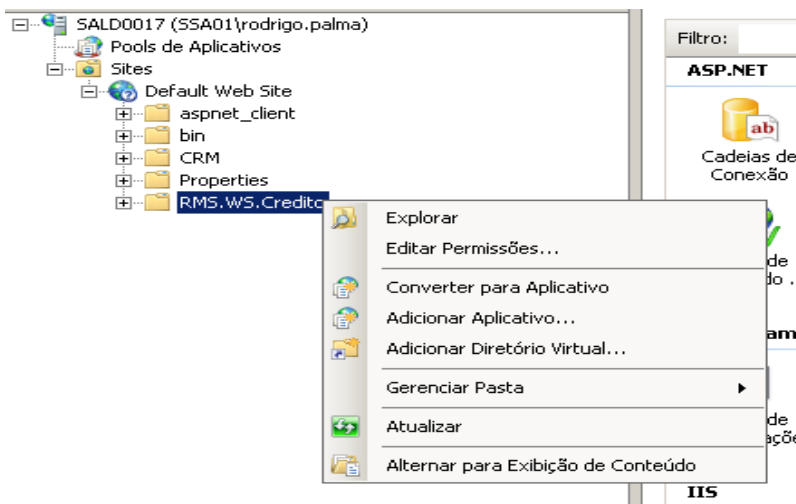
SALD0017 (SSA01\rodrigo.palma)
Pools de Aplicativos
Sites
Default Web Site
aspnet_client
bin
CRM
Properties
RMS.WS.Credito

Explorar
Editar Permissões...
Converter para Aplicativo
Adicionar Aplicativo...
Adicionar Diretório Virtual...
Gerenciar Pasta
Atualizar
Alternar para Exibição de Conteúdo

Filtro:
ASP.NET
ab
Cadeias de Conexão
de
do .
am
de
açõ
IIS